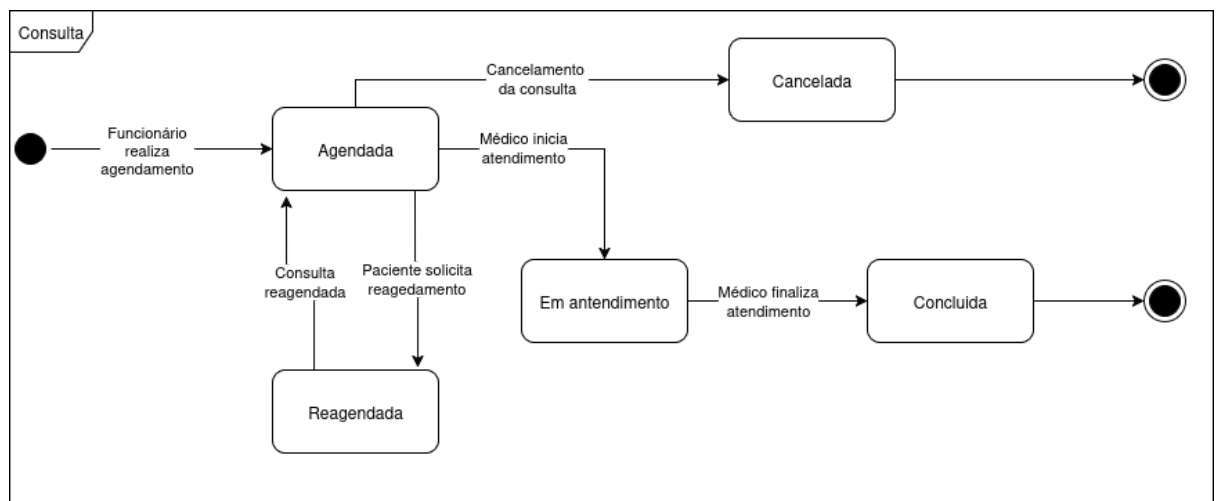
Consulta

Cancelamento da consulta

Cancelada

Funcionário realiza agendamento

Agendada

Médico inicia atendimento

Consulta reagendada

Paciente solicita reagedamento

Em antendimento

Médico finaliza atendimento

Concluida

Reagendada